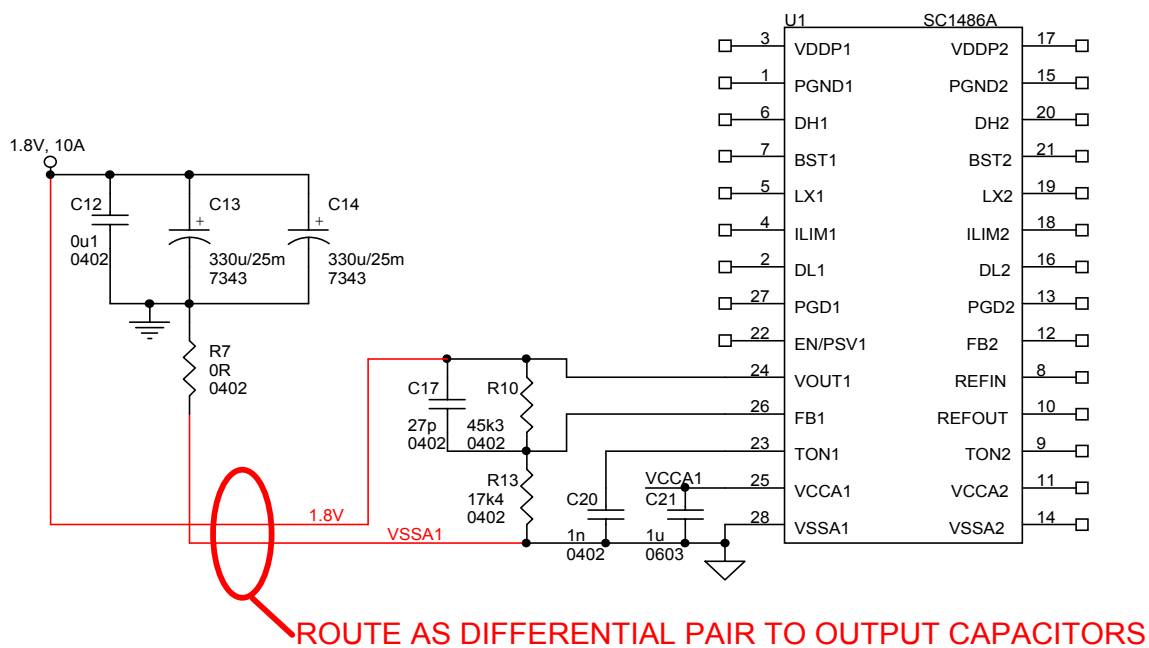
U1 SC1486A

3 VDDP1
1 PGND1
6 DH1
7 BST1
5 LX1
4 ILIM1
2 DL1
27 PGD1
22 EN/PSV1
24 VOUT1
26 FB1
23 TON1
25 VCCA1
28 VSSA1

VDDP2 17
PGND2 15
DH2 20
BST2 21
LX2 19
ILIM2 18
DL2 16
PGD2 13
FB2 12
REFIN 8
REFOUT 10
TON2 9
VCCA2 11
VSSA2 14

1.8V, 10A

C12
0u1
0402

C13
+
330u/25m
7343

C14
+
330u/25m
7343

R7
0R
0402

C17
27p
0402

R10
45k3
0402

R13
17k4
0402

C20
1n
0402

VCCA1
C21
1u
0603

1.8V
VSSA1

ROUTE AS DIFFERENTIAL PAIR TO OUTPUT CAPACITORS